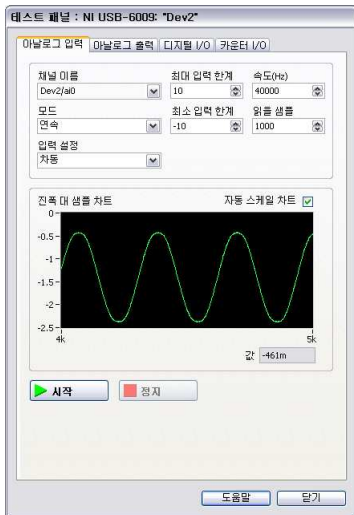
테스트 패널 : NI USB-6009: "Dev2"

아날로그 입력 | 아날로그 출력 | 디지털 I/O | 카운터 I/O

채널 이름
Dev2/ai0

최대 입력 한계
10

속도(Hz)
40000

모드
연속

최소 입력 한계
-10

읽을 샘플
1000

입력 설정
차동

진폭 대 샘플 차트

자동 스케일 차트

0
-0.5
-1
-1.5
-2
-2.5
4k
5k

값 -461m

시작

정지

도움말

닫기